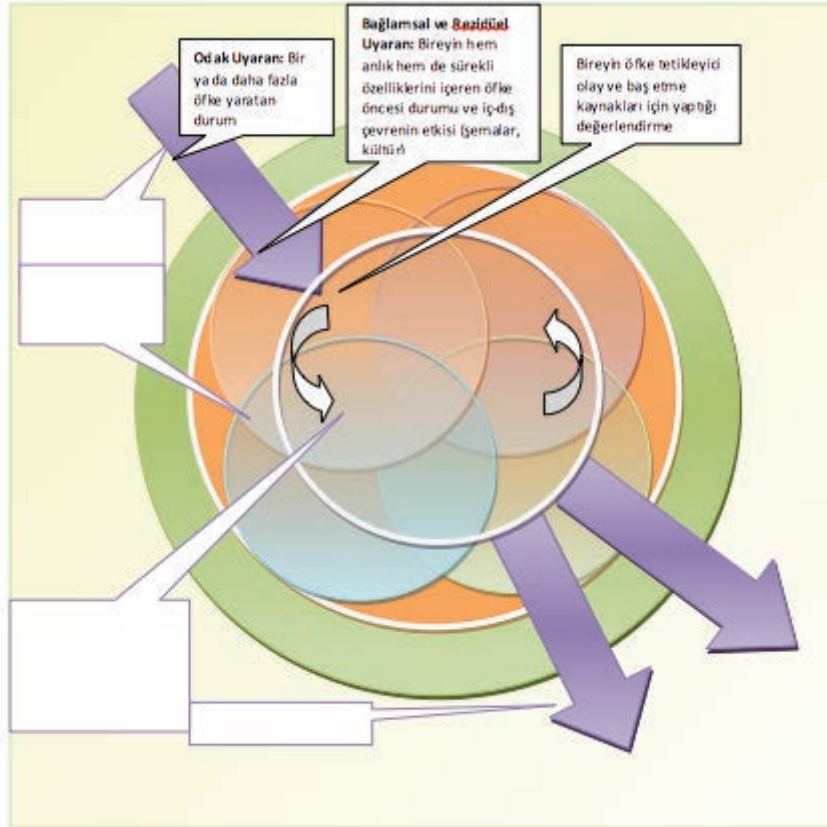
Odak Uyaran: Bir ya da daha fazla öfke yaratan durum

Bağlamsal ve Bezidüel Uyaran: Bireyin hem anlık hem de sürekli özelliklerini içeren öfke öncesi durumu ve iç-dış çevrenin etkisi (şemalar, kültür)

Bireyin öfke tetikleyici olay ve baş etme kaynakları için yaptığı değerlendirme